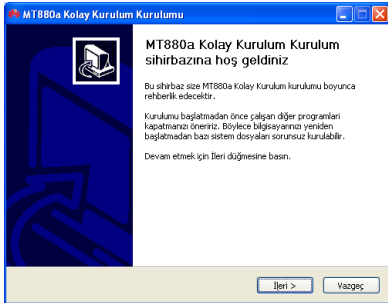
MT880a Kolay Kurulum Kurulumu

MT880a Kolay Kurulum Kurulum sihirbazına hoş geldiniz

Bu sihirbaz size MT880a Kolay Kurulum kurulumu boyunca rehberlik edecektir.

Kurulumu başlatmadan önce çalışan diğer programları kapatmanızı öneririz. Böylece bilgisayarınızı yeniden başlatmadan bazı sistem dosyaları sorunsuz kurulabilir.

Devam etmek için İleri düğmesine basın.

İleri >

Vazgeç